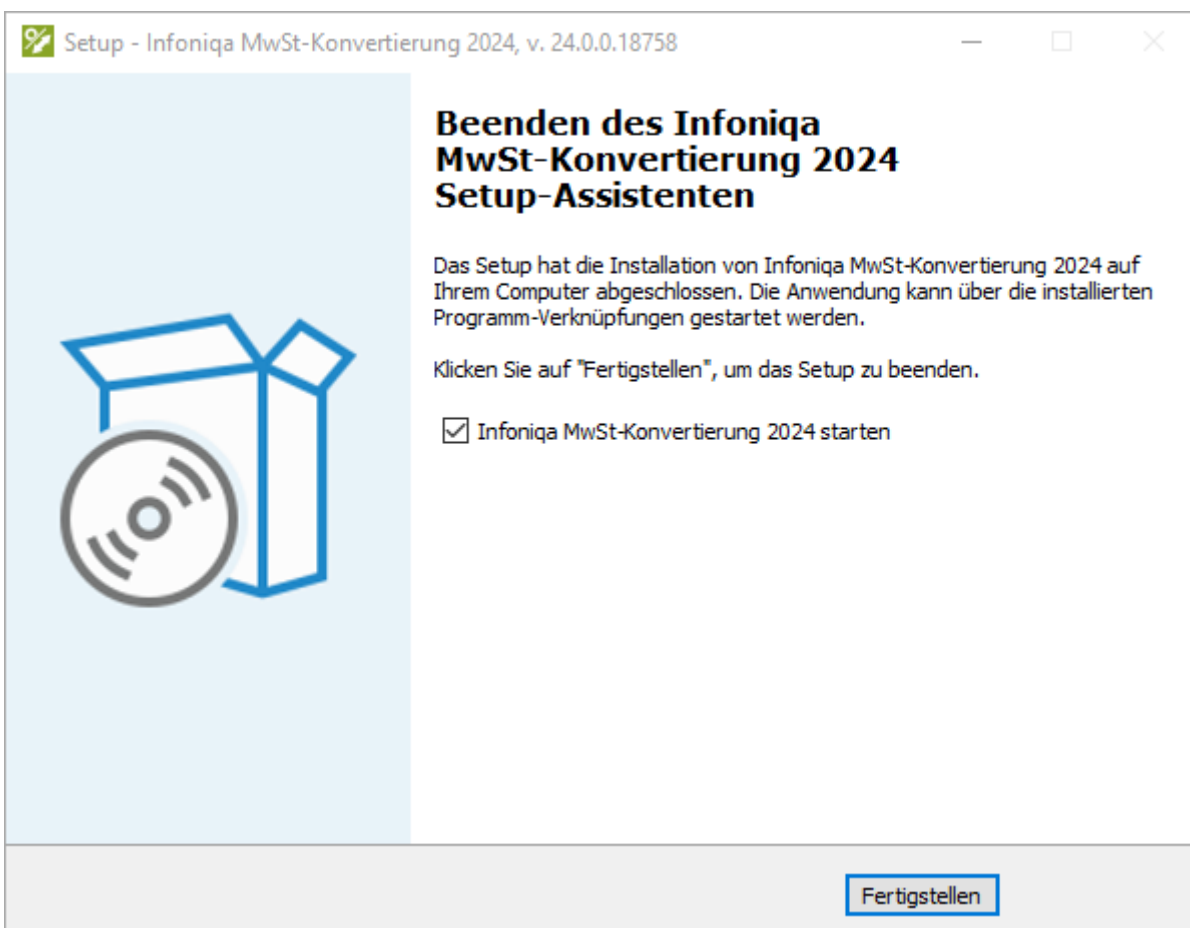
Setup - Infoniqa MwSt-Konvertierung 2024, v. 24.0.0.18758

Beenden des Infoniqa MwSt-Konvertierung 2024 Setup-Assistenten

Das Setup hat die Installation von Infoniqa MwSt-Konvertierung 2024 auf Ihrem Computer abgeschlossen. Die Anwendung kann über die installierten Programm-Verknüpfungen gestartet werden.

Klicken Sie auf "Fertigstellen", um das Setup zu beenden.

☑ Infoniqa MwSt-Konvertierung 2024 starten

Fertigstellen